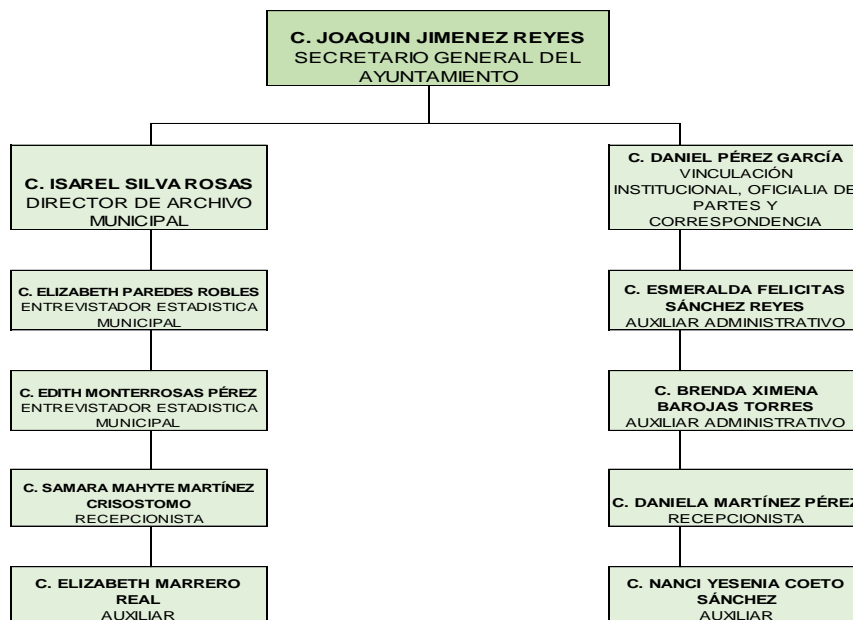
C. JOAQUIN JIMENEZ REYES
SECRETARIO GENERAL DEL AYUNTAMIENTO

C. ISAREL SILVA ROSAS
DIRECTOR DE ARCHIVO MUNICIPAL

C. ELIZABETH PAREDES ROBLES
ENTREVISTADOR ESTADISTICA MUNICIPAL

C. EDITH MONTERROSAS PÉREZ
ENTREVISTADOR ESTADISTICA MUNICIPAL

C. SAMARA MAHYTE MARTÍNEZ CRISOSTOMO
RECEPCIONISTA

C. ELIZABETH MARRERO REAL
AUXILIAR

C. DANIEL PÉREZ GARCÍA
VINCULACIÓN INSTITUCIONAL, OFICIALIA DE PARTES Y CORRESPONDENCIA

C. ESMERALDA FELICITAS SÁNCHEZ REYES
AUXILIAR ADMINISTRATIVO

C. BRENDA XIMENA BAROJAS TORRES
AUXILIAR ADMINISTRATIVO

C. DANIELA MARTÍNEZ PÉREZ
RECEPCIONISTA

C. NANCI YESENIA COETO SÁNCHEZ
AUXILIAR